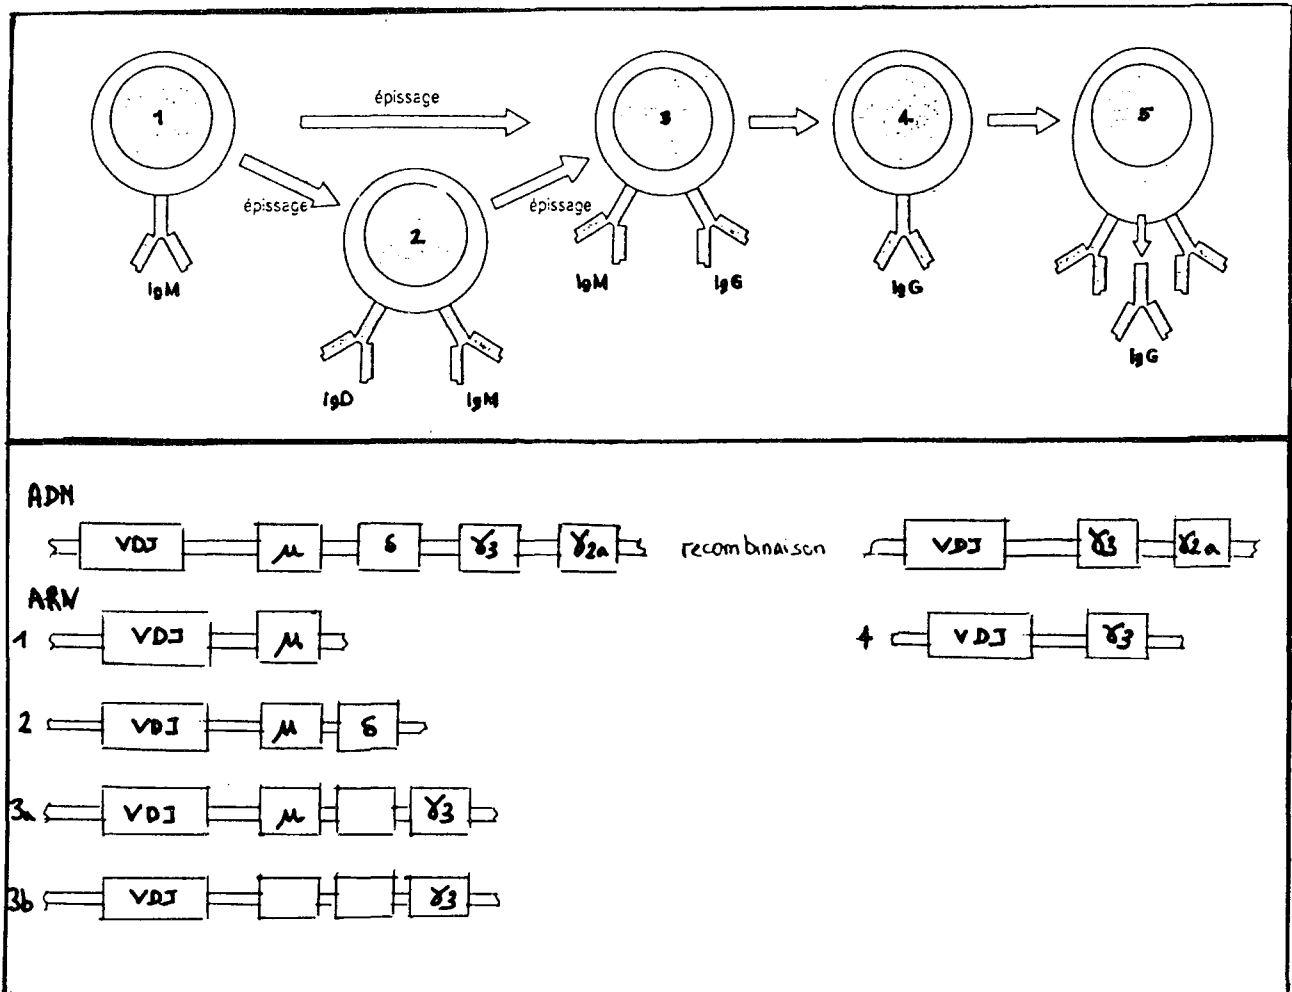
épissage

1

épissage

2

épissage

3

4

5

IgM

IgD

IgM

IgM

IgG

IgG

IgG

ADN

VDJ $\mu$ $\delta$ $\gamma_3$ $\gamma_{2a}$ recombinaison VDJ $\gamma_3$ $\gamma_{2a}$

ARN

1 VDJ $\mu$

4 VDJ $\gamma_3$

2 VDJ $\mu$ $\delta$

3a VDJ $\mu$ $\gamma_3$

3b VDJ $\gamma_3$